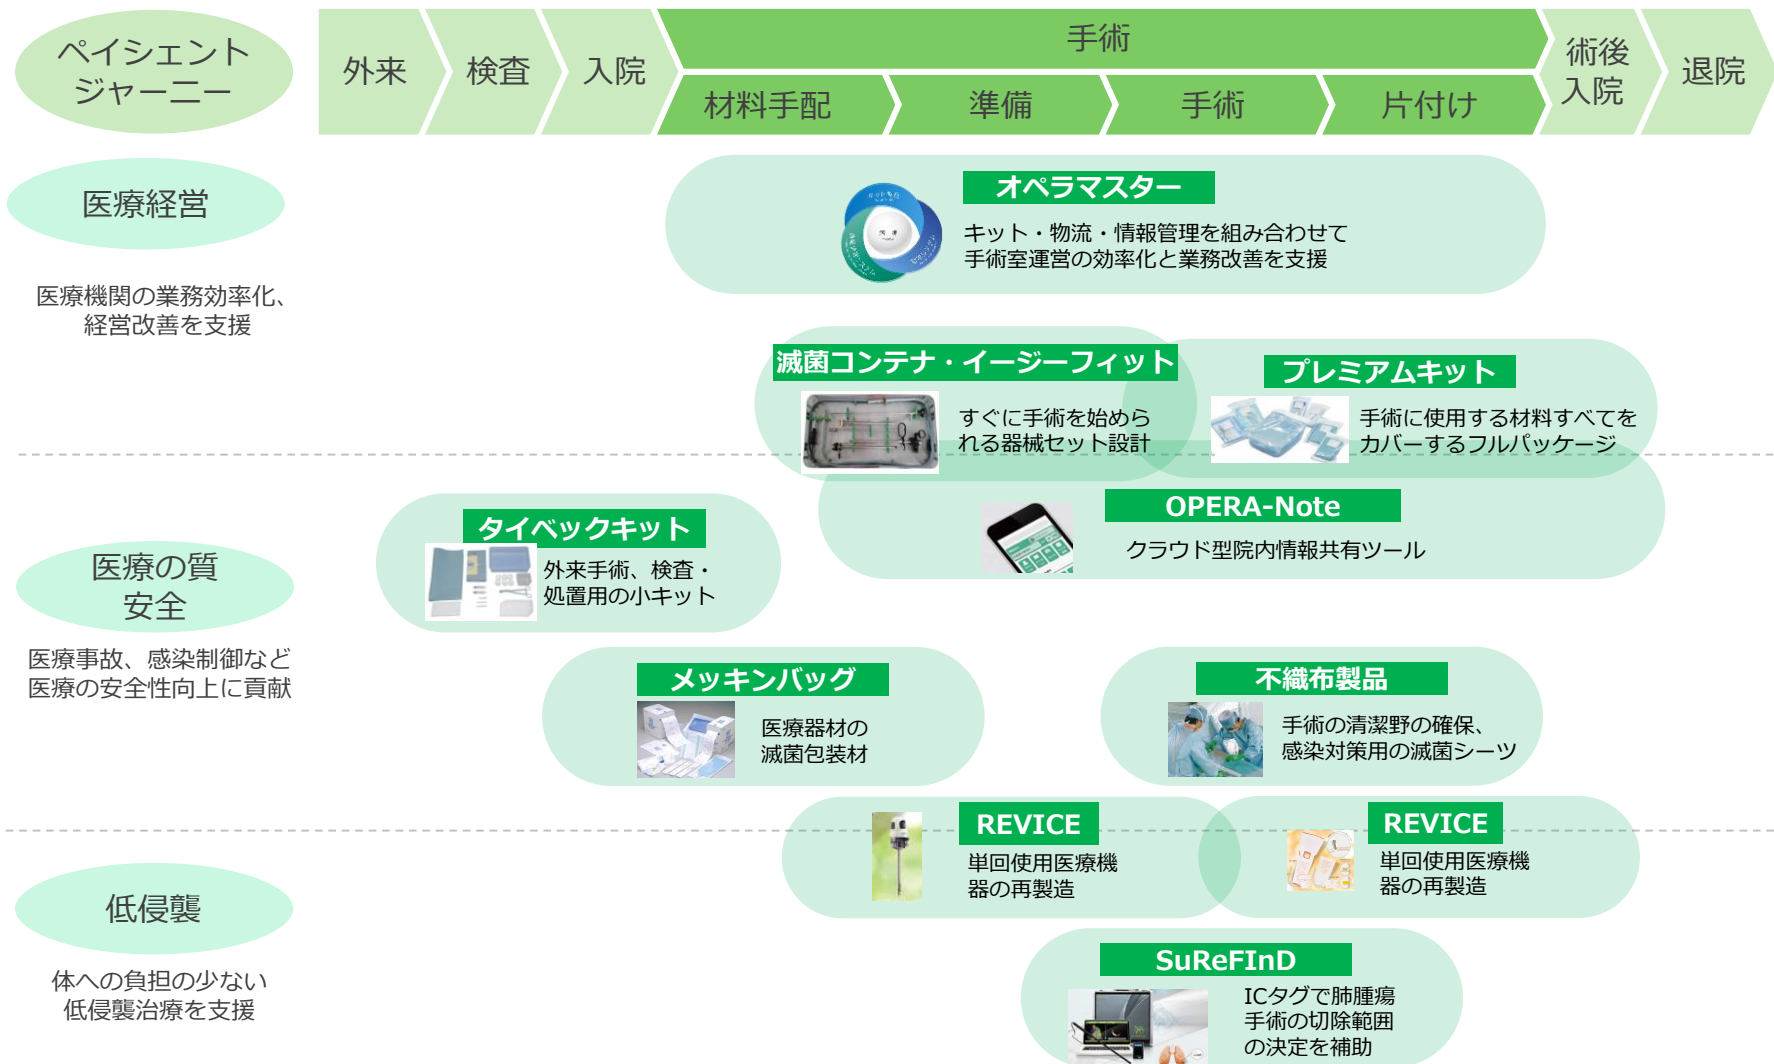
ペイシェントジャーニー

外来

検査

入院

手術

材料手配

準備

手術

片付け

術後入院

退院

医療経営

医療機関の業務効率化、経営改善を支援

オペラマスター

キット・物流・情報管理を組み合わせて手術室運営の効率化と業務改善を支援

滅菌コンテナ・イージーフィット

すぐに手術を始められる器械セット設計

プレミアムキット

手術に使用する材料すべてをカバーするフルパッケージ

OPERA-Note

クラウド型院内情報共有ツール

医療の質安全

医療事故、感染制御など医療の安全性向上に貢献

タイベックキット

外来手術、検査・処置用の小キット

メッキンバッグ

医療器材の滅菌包装材

不織布製品

手術の清潔野の確保、感染対策用の滅菌シーツ

低侵襲

体への負担の少ない低侵襲治療を支援

REVICE

単回使用医療機器の再製造

REVICE

単回使用医療機器の再製造

SuReFInD

ICタグで肺腫瘍手術の切除範囲の決定を補助